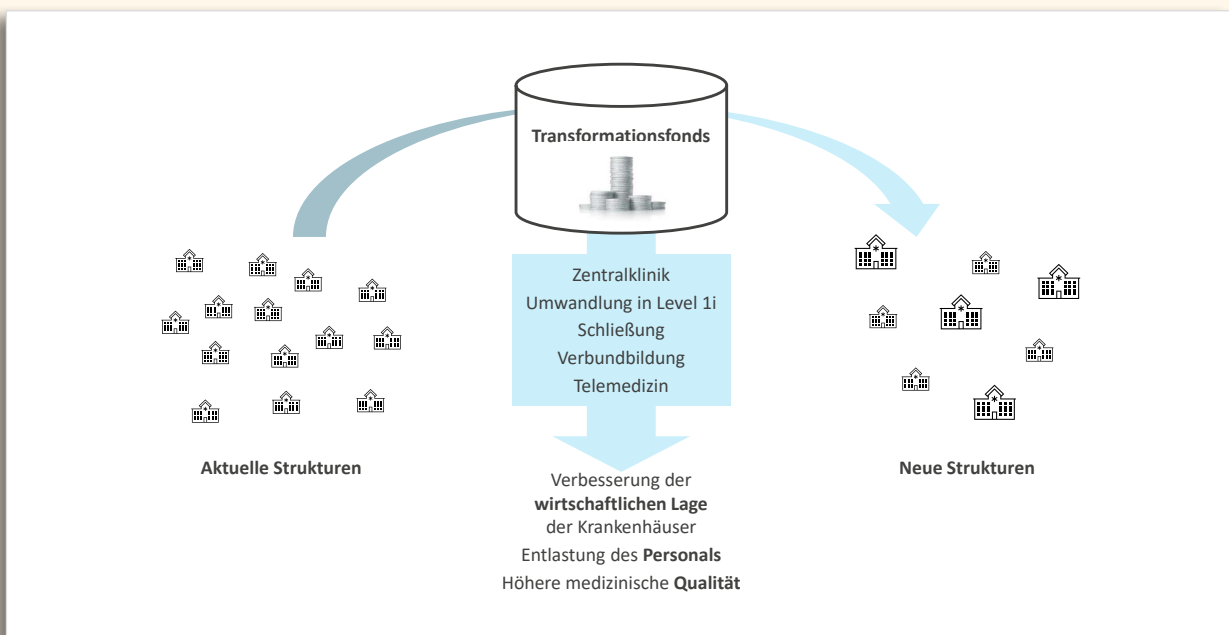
Transformationsfonds

Zentralklinik
Umwandlung in Level 1i
Schließung
Verbundbildung
Telemedizin

Aktuelle Strukturen

Neue Strukturen

Verbesserung der **wirtschaftlichen Lage** der Krankenhäuser

Entlastung des **Personals**

Höhere medizinische **Qualität**